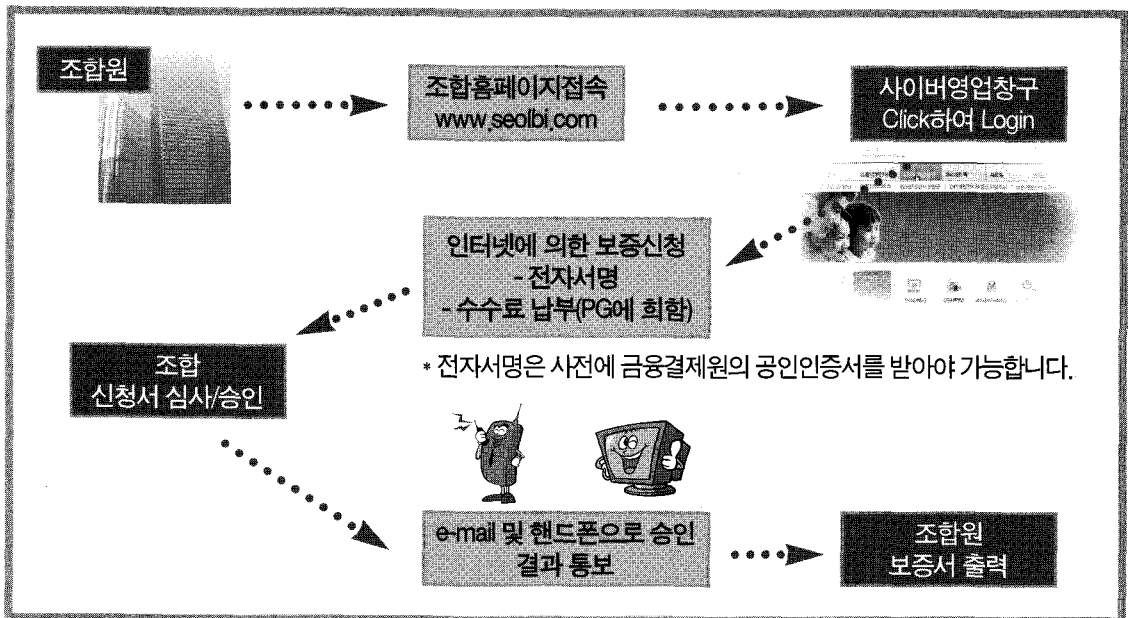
조합원

조합홈페이지접속
www.seolbi.com

사이버영업창구
Click하여 Login

인터넷에 의한 보증신청
- 전자서명
- 수수료 납부(PG에 희함)

조합
신청서 심사/승인

* 전자서명은 사전에 금융결제원의 공인인증서를 받아야 가능합니다.

e-mail 및 핸드폰으로 승인
결과 통보

조합원
보증서 출력